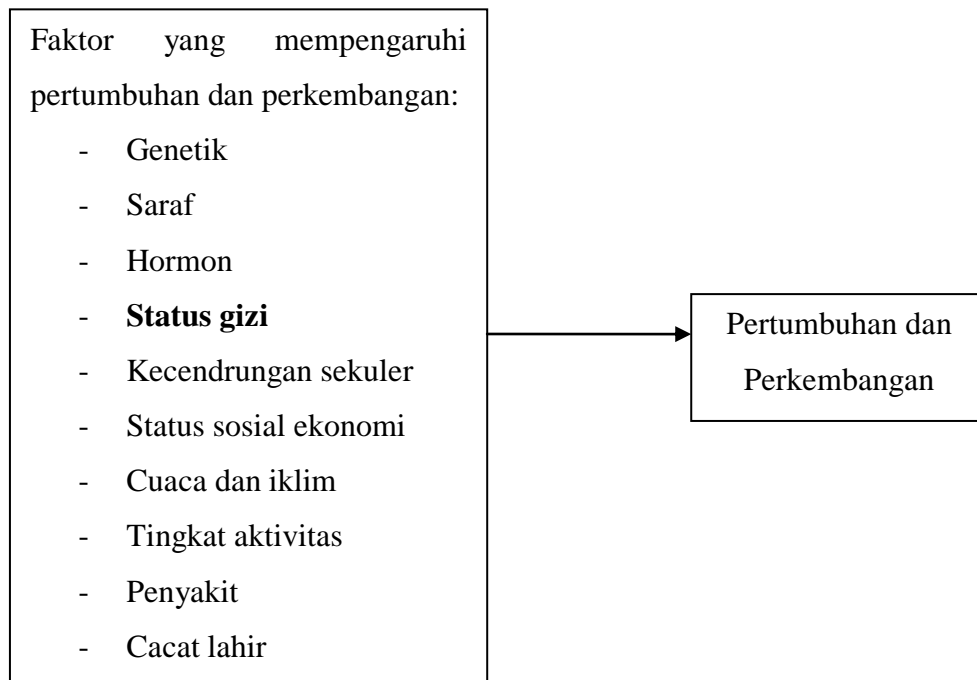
Faktor yang mempengaruhi pertumbuhan dan perkembangan:

- Genetik
- Saraf
- Hormon
- **Status gizi**
- Kecendrungan sekuler
- Status sosial ekonomi
- Cuaca dan iklim
- Tingkat aktivitas
- Penyakit
- Cacat lahir

Pertumbuhan dan Perkembangan